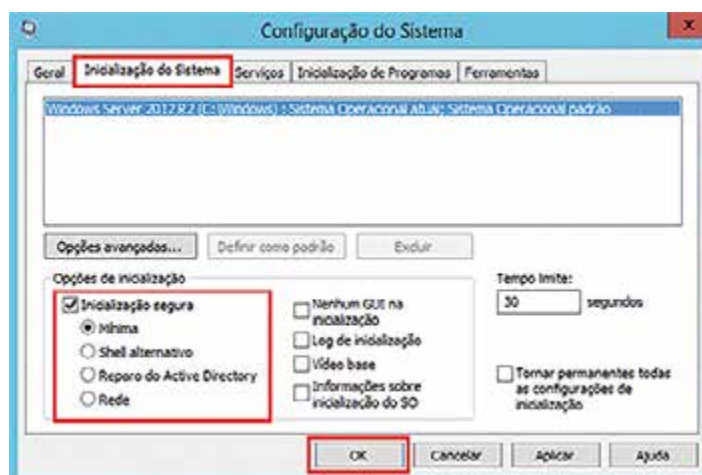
Configuração do Sistema

Geral | Inicialização do Sistema | Serviços | Inicialização de Programas | Ferramentas

Windows Server 2012 R2 (C:\Windows) : Sistema Operacional atual; Sistema Operacional padrão

Opções avançadas... | Definir como padrão | Excluir

Opções de inicialização

Inicialização segura

Mínima

Shell alternativo

Reparo do Active Directory

Rede

Nenhum GUI na inicialização

Log de inicialização

Vídeo base

Informações sobre inicialização do SO

Tempo limite:

30 segundos

Tornar permanentes todas as configurações de inicialização

OK | Cancelar | Aplicar | Ajuda